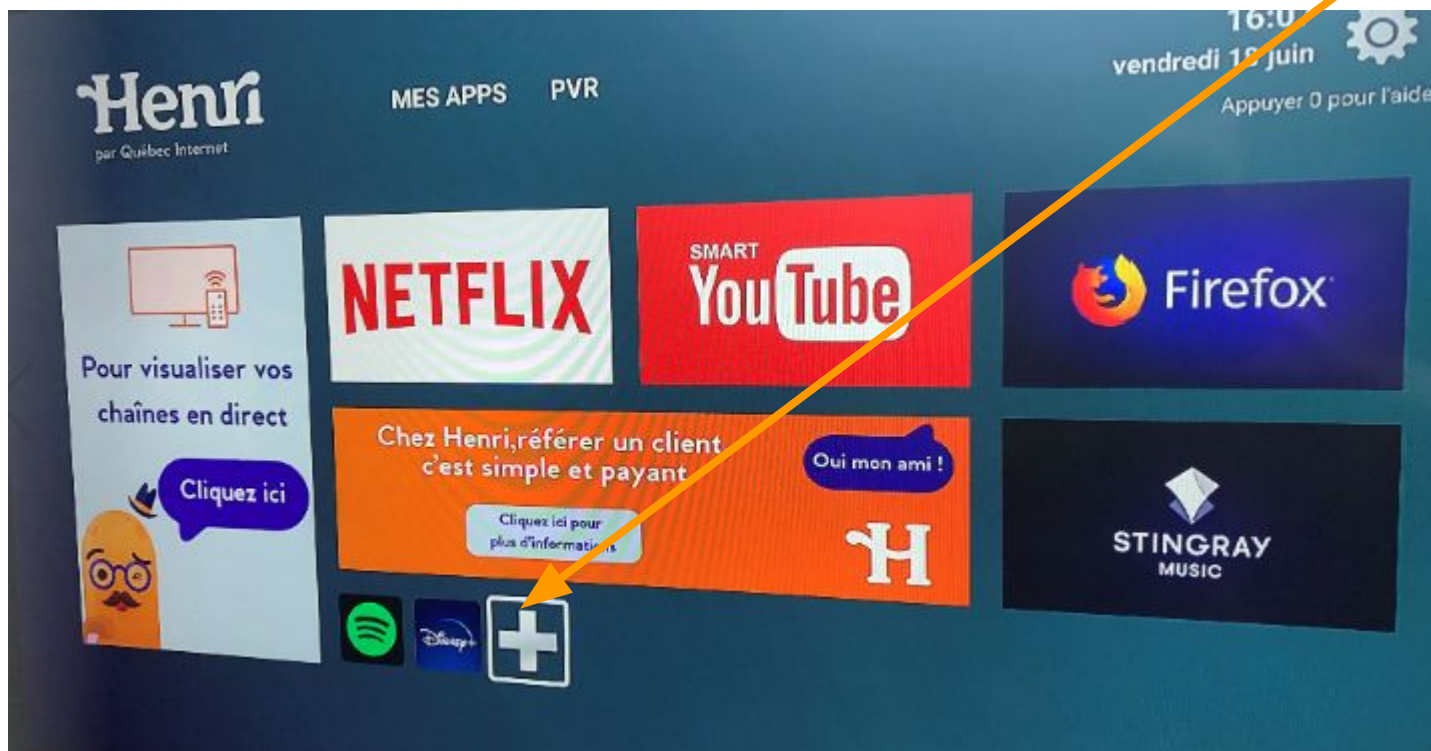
Henri
par Québec Internet

MES APPS PVR

16:0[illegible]
vendredi 1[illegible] juin
Appuyer 0 pour l'aide

Pour visualiser vos chaînes en direct

Cliquez ici

NETFLIX

SMART
YouTube

Firefox

Chez Henri,référer un client c'est simple et payant

Oui mon ami !

Cliquez ici pour plus d'informations

H

STINGRAY
MUSIC

Disney+